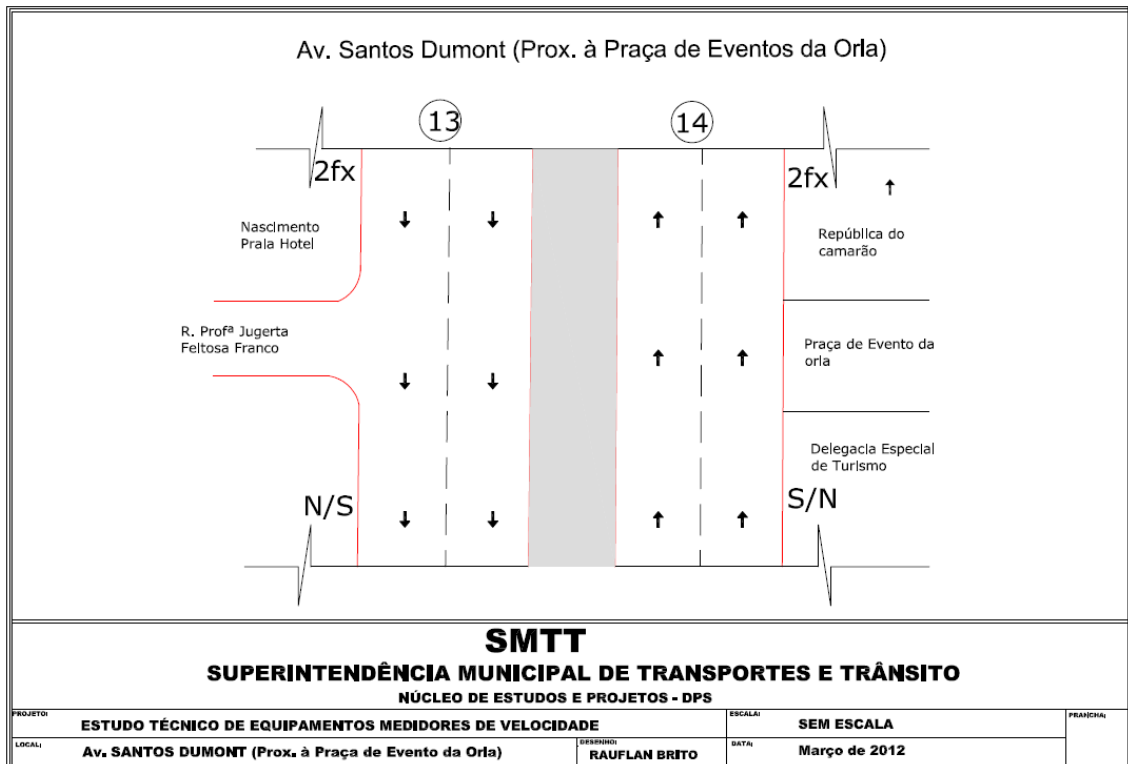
Av. Santos Dumont (Prox. à Praça de Eventos da Orla)

13

14

2fx

2fx

Nascimento Praia Hotel

República do camarão

R. Profª Jugerta Feitosa Franco

Praça de Evento da orla

Delegacia Especial de Turismo

N/S

S/N

SMTT

SUPERINTENDÊNCIA MUNICIPAL DE TRANSPORTES E TRÂNSITO

NÚCLEO DE ESTUDOS E PROJETOS - DPS

| PROJETO: ESTUDO TÉCNICO DE EQUIPAMENTOS MEDIDORES DE VELOCIDADE | | ESCALA: SEM ESCALA | PRANCHA: |
|---|---|---|---|
| LOCAL: Av. SANTOS DUMONT (Prox. à Praça de Evento da Orla) | DESENHO: RAUFLAN BRITO | DATA: Março de 2012 | |